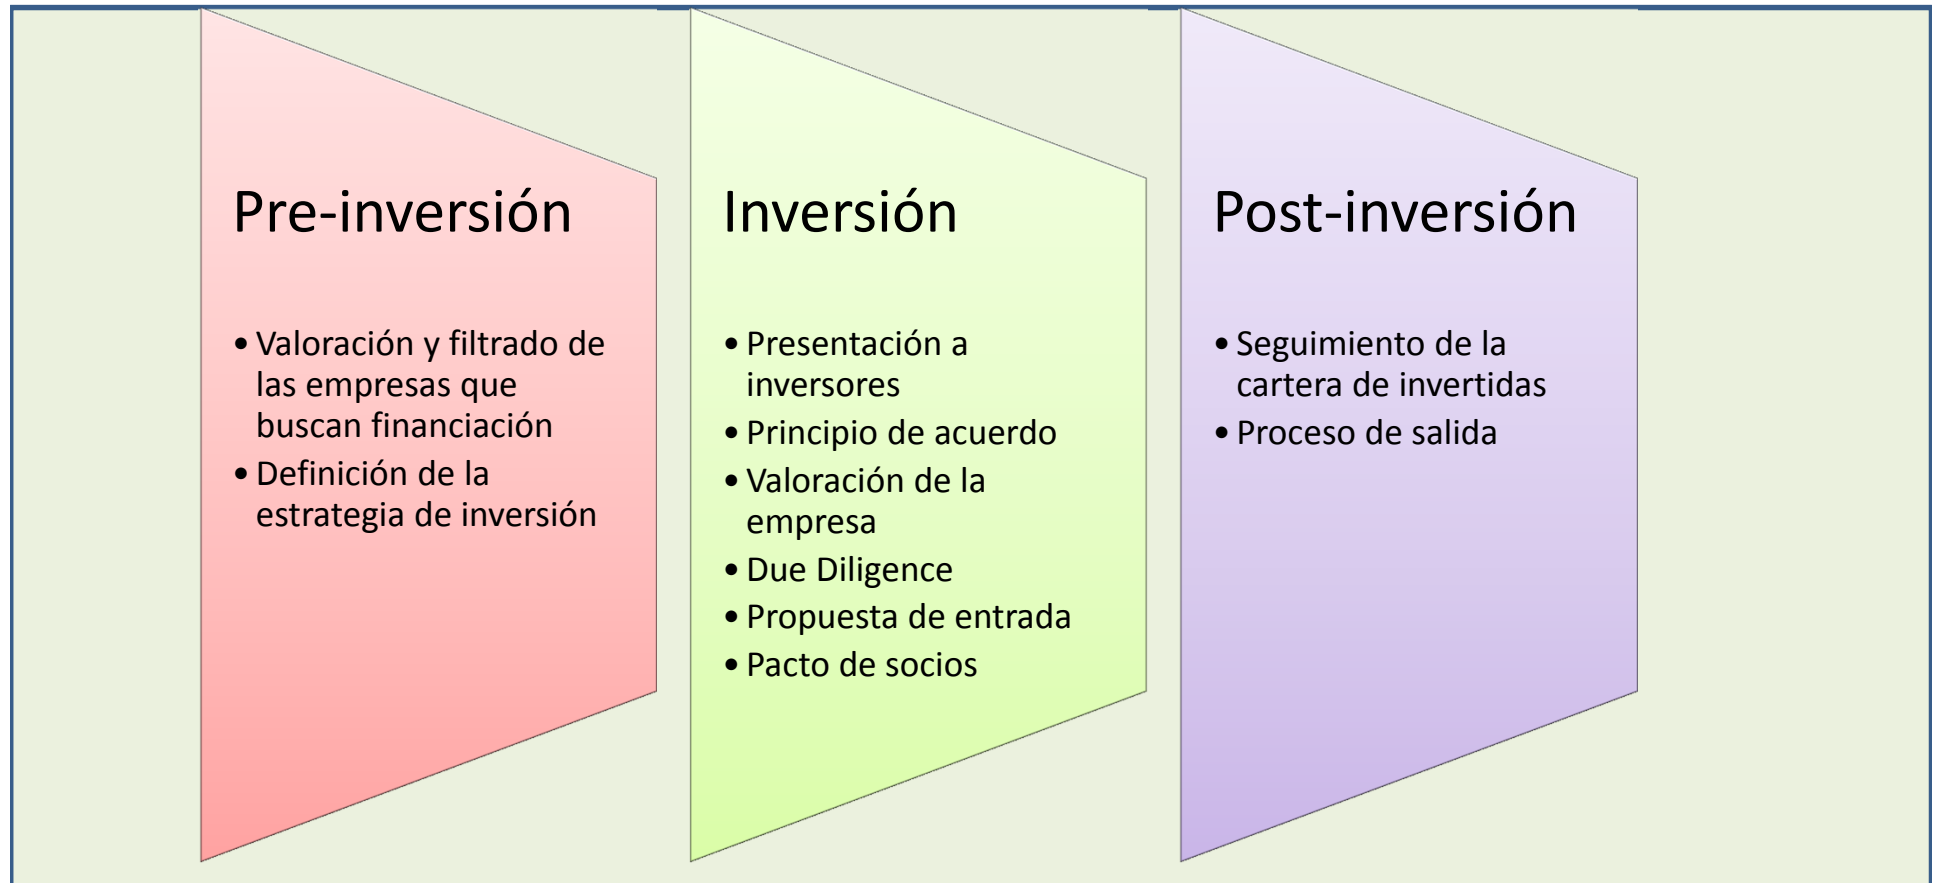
Pre-inversión

- Valoración y filtrado de las empresas que buscan financiación
- Definición de la estrategia de inversión

Inversión

- Presentación a inversores
- Principio de acuerdo
- Valoración de la empresa
- Due Diligence
- Propuesta de entrada
- Pacto de socios

Post-inversión

- Seguimiento de la cartera de invertidas
- Proceso de salida